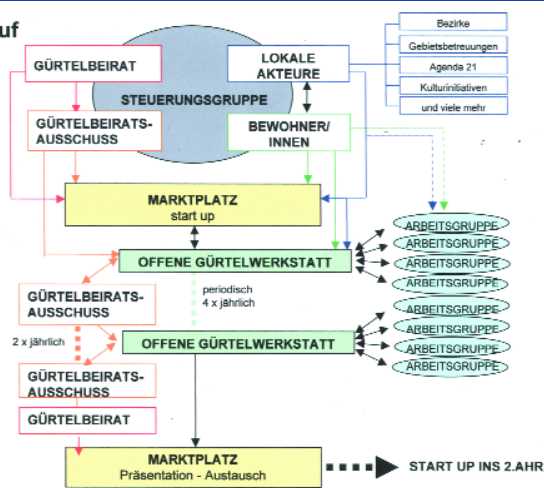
uf

GÜRTELBEIRAT

LOKALE AKTEURE

Bezirke

Gebietsbetreuungen

Agenda 21

Kulturinitiativen

und viele mehr

STEUERUNGSGRUPPE

GÜRTELBEIRATS-AUSSCHUSS

BEWOHNER/INNEN

MARKTPLATZ
start up

ARBEITSGRUPPE

ARBEITSGRUPPE

OFFENE GÜRTELWERKSTATT

ARBEITSGRUPPE

ARBEITSGRUPPE

GÜRTELBEIRATS-AUSSCHUSS

periodisch
4 x jährlich

ARBEITSGRUPPE

ARBEITSGRUPPE

2 x jährlich

OFFENE GÜRTELWERKSTATT

ARBEITSGRUPPE

ARBEITSGRUPPE

GÜRTELBEIRATS-AUSSCHUSS

GÜRTELBEIRAT

MARKTPLATZ
Präsentation - Austausch

START UP INS 2.AHR